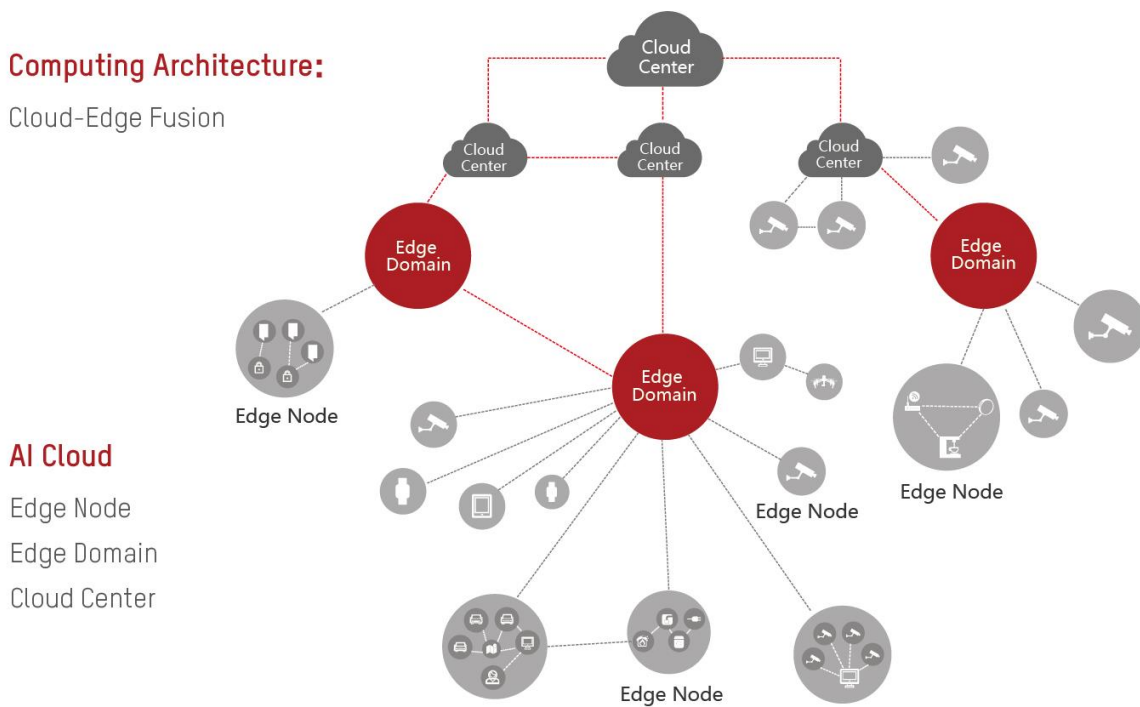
Computing Architecture:

Cloud-Edge Fusion

AI Cloud

Edge Node

Edge Domain

Cloud Center

Cloud Center

Cloud Center

Cloud Center

Cloud Center

Edge Domain

Edge Domain

Edge Domain

Edge Node

Edge Node

Edge Node

Edge Node